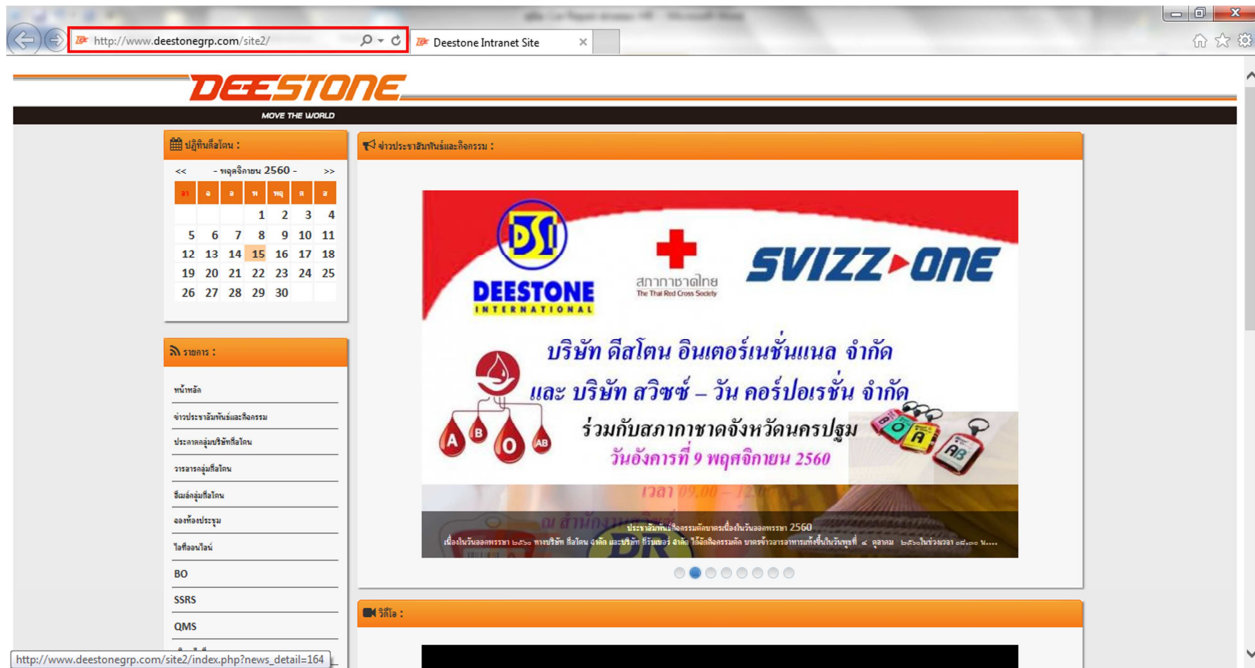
http://www.deestonegrp.com/site2/

Deestone Intranet Site

DEESTONE
MOVE THE WORLD

ปฏิทินดีสโตน :

<< - พฤศจิกายน 2560 - >>

| อา | จ | อ | พ | พฤ | ศ | ส |
|---|---|---|---|---|---|---|
| | | | 1 | 2 | 3 | 4 |
| 5 | 6 | 7 | 8 | 9 | 10 | 11 |
| 12 | 13 | 14 | 15 | 16 | 17 | 18 |
| 19 | 20 | 21 | 22 | 23 | 24 | 25 |
| 26 | 27 | 28 | 29 | 30 | | |

รายการ :

หน้าหลัก
ข่าวประชาสัมพันธ์และกิจกรรม
ประกาศกลุ่มบริษัทดีสโตน
วารสารกลุ่มดีสโตน
อีเมล์กลุ่มดีสโตน
จองห้องประชุม
ไอทีออนไลน์
BO
SSRS
QMS

ข่าวประชาสัมพันธ์และกิจกรรม :

DSI
DEESTONE
INTERNATIONAL
สภากาชาดไทย
The Thai Red Cross Society
SVIZZ-ONE

บริษัท ดีสโตน อินเตอร์เนชั่นแนล จำกัด
และ บริษัท สวิซซ์ – วัน คอร์ปอเรชั่น จำกัด
ร่วมกับสภากาชาดจังหวัดนครปฐม
วันอังคารที่ 9 พฤศจิกายน 2560
เวลา 09.00 – 12.0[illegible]
ณ สำนักงาน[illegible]

A B O AB

ประชาสัมพันธ์กิจกรรมตักบาตรเนื่องในวันออกพรรษา 2560
เนื่องในวันออกพรรษา ๒๕๖๐ ทางบริษัท ดีสโตน จำกัด และบริษัท ดีรับเบอร์ จำกัด ได้จัดกิจกรรมตัก บาตรข้าวสารอาหารแห้งขึ้นในวันพุธที่ ๔ ตุลาคม ๒๕๖๐ในช่วงเวลา ๐๘.๐๐ น....

วีดีโอ :

http://www.deestonegrp.com/site2/index.php?news_detail=164